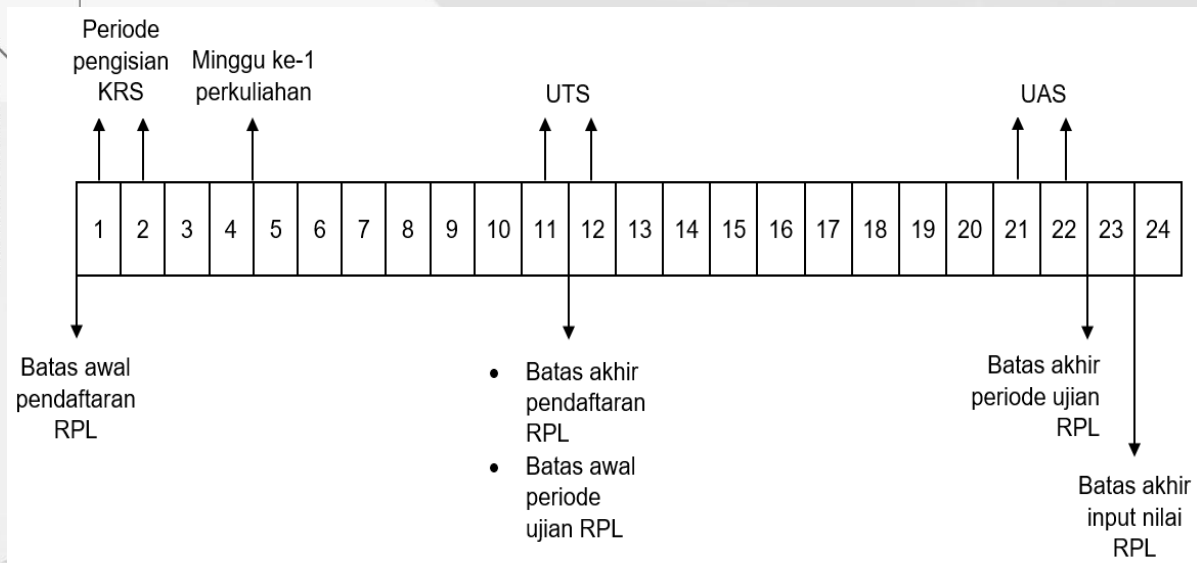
Periode pengisian KRS

Minggu ke-1 perkuliahan

UTS

UAS

| 1 | 2 | 3 | 4 | 5 | 6 | 7 | 8 | 9 | 10 | 11 | 12 | 13 | 14 | 15 | 16 | 17 | 18 | 19 | 20 | 21 | 22 | 23 | 24 |
|---|---|---|---|---|---|---|---|---|---|---|---|---|---|---|---|---|---|---|---|---|---|---|---|

Batas awal pendaftaran RPL

• Batas akhir pendaftaran RPL
• Batas awal periode ujian RPL

Batas akhir periode ujian RPL

Batas akhir input nilai RPL